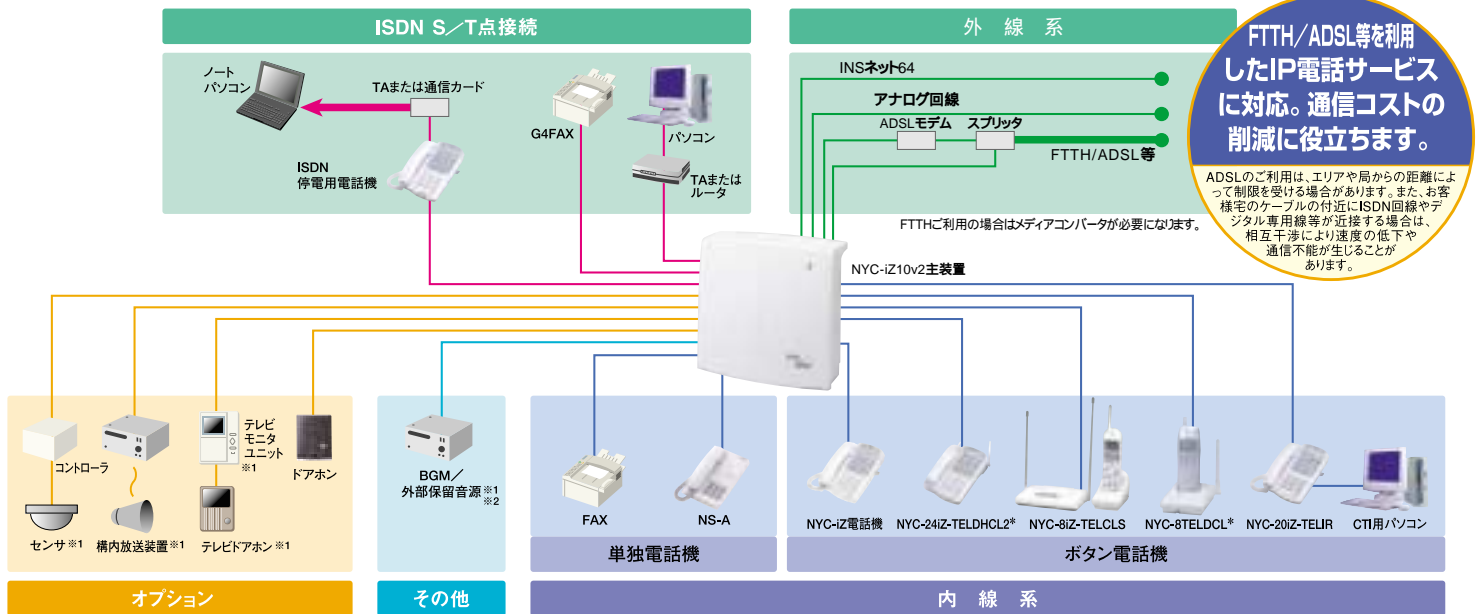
ISDN S／T点接続

ノート
パソコン

TAまたは通信カード

ISDN
停電用電話機

G4FAX

パソコン

TAまたは
ルータ

外　線　系

INSネット64

アナログ回線

ADSLモデム

スプリッタ

FTTH/ADSL等

FTTHご利用の場合はメディアコンバータが必要になります。

FTTH／ADSL等を利用したIP電話サービスに対応。通信コストの削減に役立ちます。

ADSLのご利用は、エリアや局からの距離によって制限を受ける場合があります。また、お客様宅のケーブルの付近にISDN回線やデジタル専用線等が近接する場合は、相互干渉により速度の低下や通信不能が生じることがあります。

NYC-iZ10v2主装置

コントローラ

センサ※1

構内放送装置※1

テレビ
モニタ
ユニット
※1

テレビドアホン※1

ドアホン

オプション

BGM／
外部保留音源※1
※2

その他

FAX

NS-A

単独電話機

NYC-iZ電話機

NYC-24iZ-TELDHCL2*

NYC-8iZ-TELCLS

NYC-8TELDCL*

NYC-20iZ-TELIR

CTI用パソコン

ボタン電話機

内　線　系